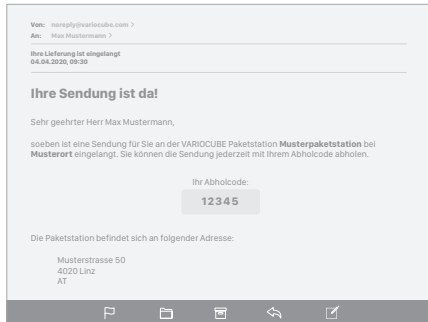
Von: noreply@variocube.com >
An: Max Mustermann >

Ihre Lieferung ist eingelangt
04.04.2020, 09:30

Ihre Sendung ist da!

Sehr geehrter Herr Max Mustermann,

soeben ist eine Sendung für Sie an der VARIOCUBE Paketstation Musterpaketstation bei Musterort eingelangt. Sie können die Sendung jederzeit mit Ihrem Abholcode abholen.

Ihr Abholcode:
12345

Die Paketstation befindet sich an folgender Adresse:

Musterstrasse 50
4020 Linz
AT